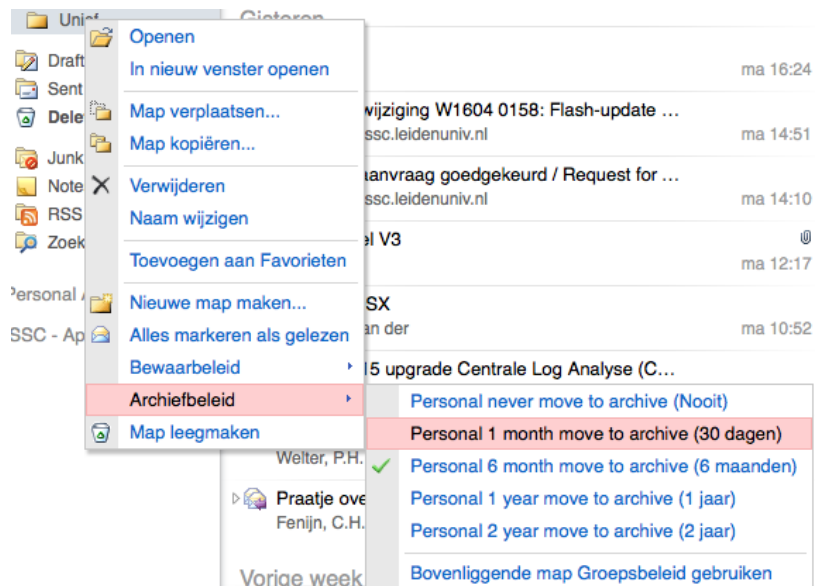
Unief
Drafts
Sent
Dele
Junk
Note
RSS
Zoek
Personal
SSC - Ap

Gisteren
ma 16:24
wijziging W1604 0158: Flash-update …
ssc.leidenuniv.nl
ma 14:51
aanvraag goedgekeurd / Request for …
ssc.leidenuniv.nl
ma 14:10
el V3
ma 12:17
SX
an der
ma 10:52
15 upgrade Centrale Log Analyse (C…
Welter, P.H.
Praatje ove
Fenijn, C.H.
Vorige week

Openen
In nieuw venster openen
Map verplaatsen...
Map kopiëren...
Verwijderen
Naam wijzigen
Toevoegen aan Favorieten
Nieuwe map maken...
Alles markeren als gelezen
Bewaarbeleid
Archiefbeleid
Map leegmaken

Personal never move to archive (Nooit)
Personal 1 month move to archive (30 dagen)
Personal 6 month move to archive (6 maanden)
Personal 1 year move to archive (1 jaar)
Personal 2 year move to archive (2 jaar)
Bovenliggende map Groepsbeleid gebruiken